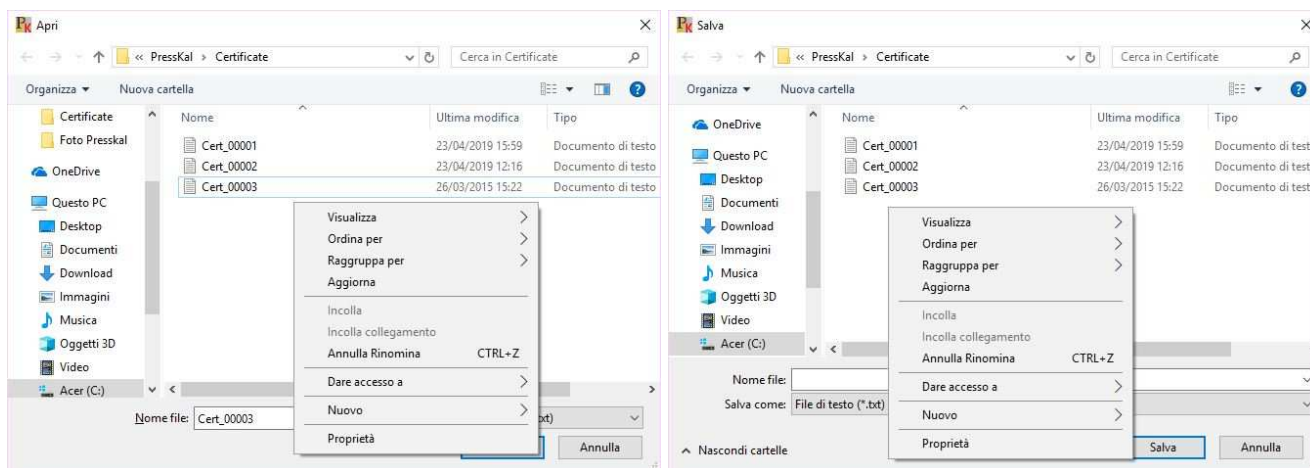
Apri

« PressKal › Certificate

Cerca in Certificate

Organizza ▾ Nuova cartella

Certificate
Foto Presskal
OneDrive
Questo PC
Desktop
Documenti
Download
Immagini
Musica
Oggetti 3D
Video
Acer (C:)

| Nome | Ultima modifica | Tipo |
|---|---|---|
| Cert_00001 | 23/04/2019 15:59 | Documento di testo |
| Cert_00002 | 23/04/2019 12:16 | Documento di testo |
| Cert_00003 | 26/03/2015 15:22 | Documento di testo |

Visualizza
Ordina per
Raggruppa per
Aggiorna
Incolla
Incolla collegamento
Annulla Rinomina CTRL+Z
Dare accesso a
Nuovo
Proprietà

Nome file: Cert_00003

xt)

Annulla

Salva

« PressKal › Certificate

Cerca in Certificate

Organizza ▾ Nuova cartella

OneDrive
Questo PC
Desktop
Documenti
Download
Immagini
Musica
Oggetti 3D
Video
Acer (C:)

| Nome | Ultima modifica | Tipo |
|---|---|---|
| Cert_00001 | 23/04/2019 15:59 | Documento di test |
| Cert_00002 | 23/04/2019 12:16 | Documento di test |
| Cert_00003 | 26/03/2015 15:22 | Documento di test |

Visualizza
Ordina per
Raggruppa per
Aggiorna
Incolla
Incolla collegamento
Annulla Rinomina CTRL+Z
Dare accesso a
Nuovo
Proprietà

Nome file:
Salva come: File di testo (*.txt)

Nascondi cartelle

Salva
Annulla